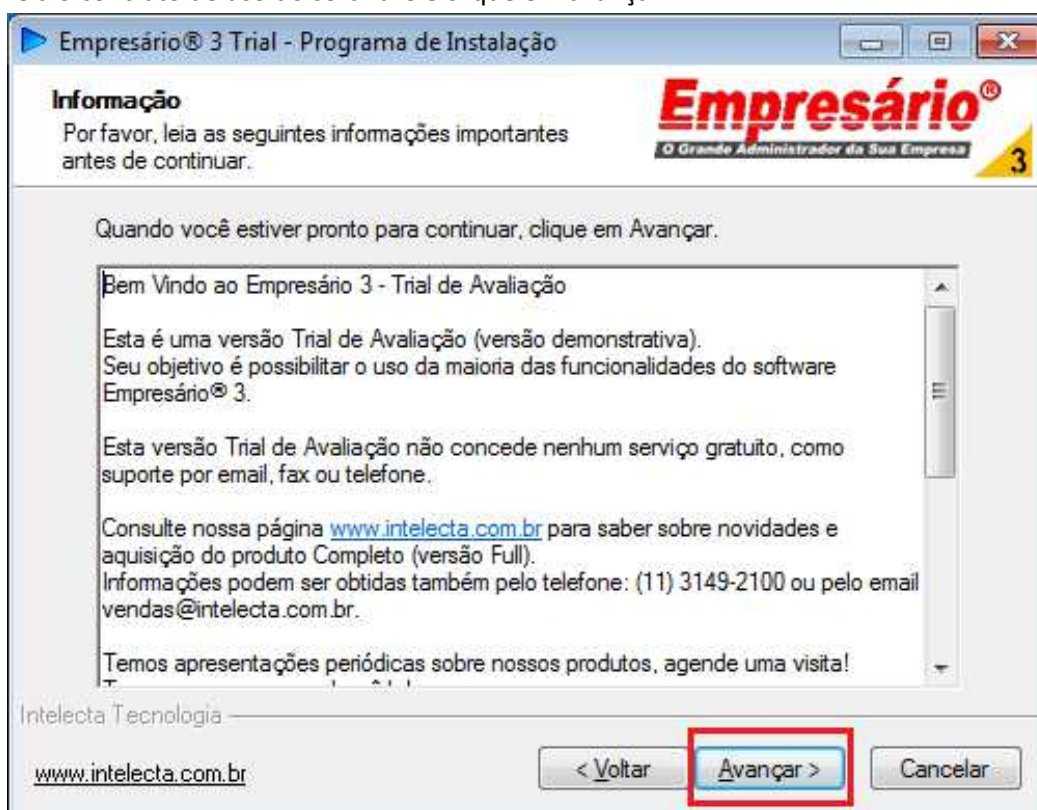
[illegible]

Empresário® 3 Trial - Programa de Instalação

Informação
Por favor, leia as seguintes informações importantes antes de continuar.

Empresário®
O Grande Administrador da Sua Empresa
3

Quando você estiver pronto para continuar, clique em Avançar.

Bem Vindo ao Empresário 3 - Trial de Avaliação

Esta é uma versão Trial de Avaliação (versão demonstrativa).
Seu objetivo é possibilitar o uso da maioria das funcionalidades do software Empresário® 3.

Esta versão Trial de Avaliação não concede nenhum serviço gratuito, como suporte por email, fax ou telefone.

Consulte nossa página www.intelecta.com.br para saber sobre novidades e aquisição do produto Completo (versão Full).
Informações podem ser obtidas também pelo telefone: (11) 3149-2100 ou pelo email vendas@intelecta.com.br.

Temos apresentações periódicas sobre nossos produtos, agende uma visita!
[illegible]

Intelecta Tecnologia

www.intelecta.com.br

< Voltar

Avançar >

Cancelar